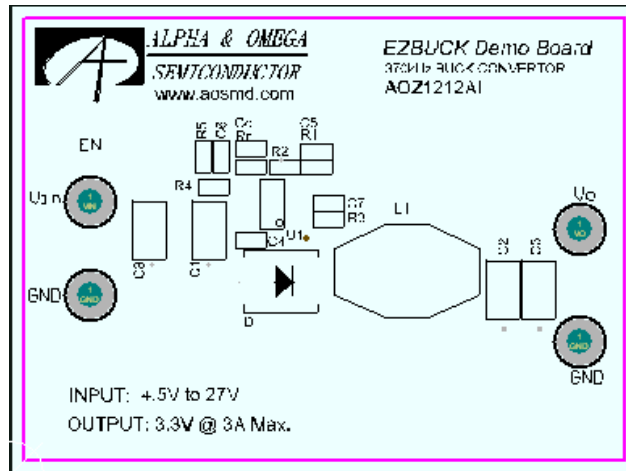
ALPHA & OMEGA
SEMICONDUCTOR
www.aosmd.com

EZBUCK Demo Board
370KHz BUCK CONVERTOR
AOZ1212AI

EN

Vin
1
VIN

GND
1
GND

R5 C3 Cc Rc C5 R1

R2

R4

C7 R3

U1

C4

C8 C1

D

L1

C2 C3

Vo
1
VO

1
GND
GND

INPUT: 4.5V to 27V
OUTPUT: 3.3V @ 3A Max.